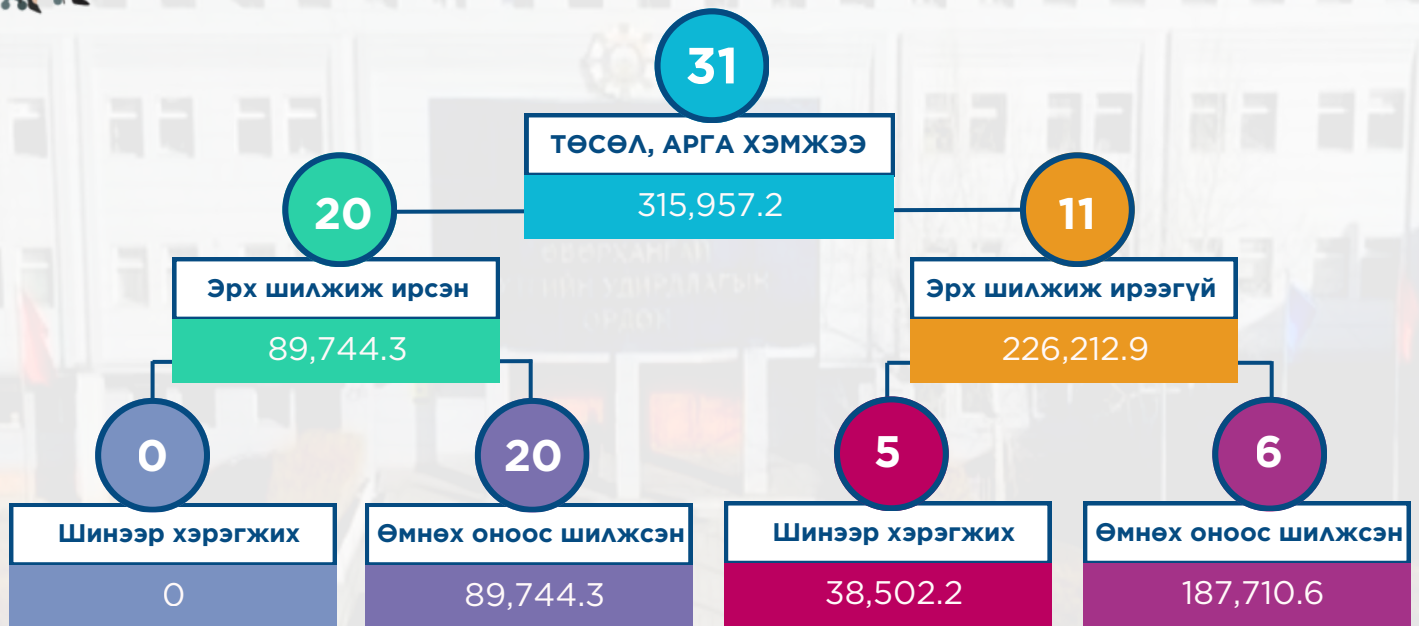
31

ТӨСӨЛ, АРГА ХЭМЖЭЭ

315,957.2

20

Эрх шилжиж ирсэн

89,744.3

11

Эрх шилжиж ирээгүй

226,212.9

0

Шинээр хэрэгжих

0

20

Өмнөх оноос шилжсэн

89,744.3

5

Шинээр хэрэгжих

38,502.2

6

Өмнөх оноос шилжсэн

187,710.6